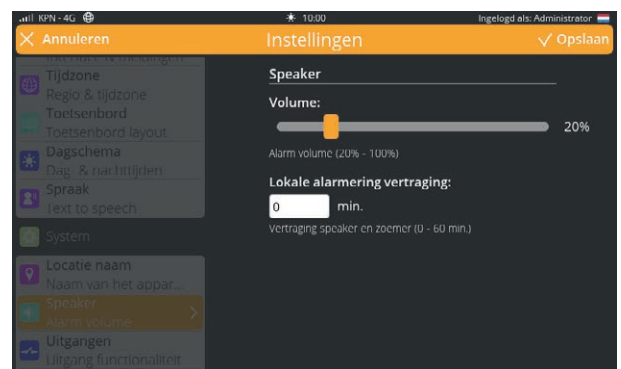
KPN - 4G
10:00
Ingelogd als: Administrator

Annuleren
Instellingen
Opslaan

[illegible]
Tijdzone
Regio & tijdzone
Toetsenbord
Toetsenbord layout
Dagschema
Dag- & nachttijden
Spraak
Text to speech
System
Locatie naam
Naam van het appar...
Speaker
Alarm volume
Uitgangen
Uitgang functionaliteit

Speaker
Volume:
20%
Alarm volume (20% - 100%)
Lokale alarmering vertraging:
0
min.
Vertraging speaker en zoemer (0 - 60 min.)